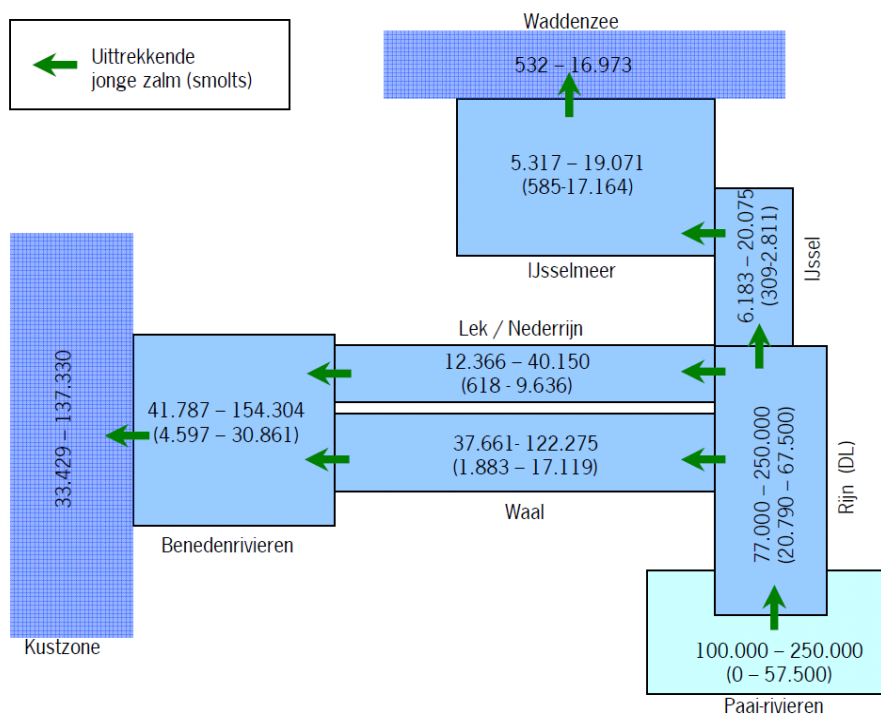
Uittrekkende jonge zalm (smolts)

Waddenzee
532 – 16.973

5.317 – 19.071
(585-17.164)
IJsselmeer

6.183 – 20.075
(309-2.811)
IJssel

33.429 – 137.330

Lek / Nederrijn
12.366 – 40.150
(618 - 9.636)

41.787 – 154.304
(4.597 – 30.861)

37.661- 122.275
(1.883 – 17.119)
Waal

77.000 – 250.000
(20.790 – 67.500)
Rijn (DL)

Benedenrivieren

Kustzone

100.000 – 250.000
(0 – 57.500)
Paai-rivieren